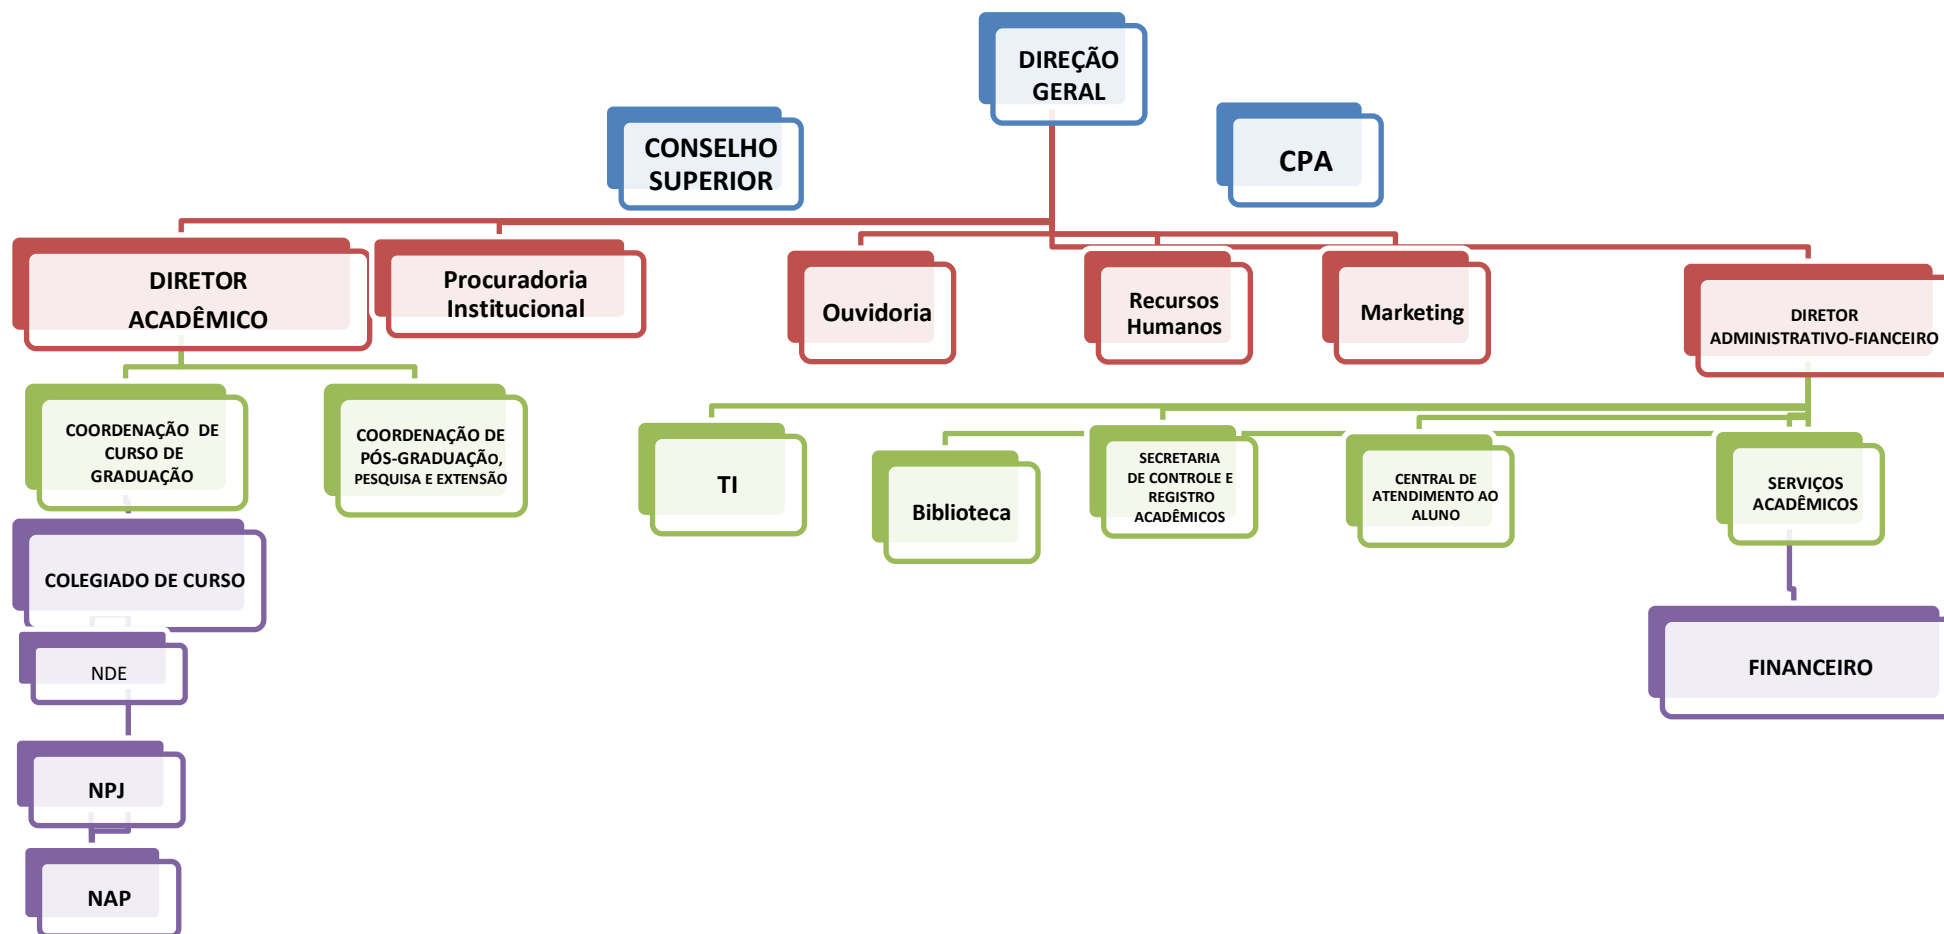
DIREÇÃO GERAL

CONSELHO SUPERIOR

CPA

DIRETOR ACADÊMICO

Procuradoria Institucional

Ouvidoria

Recursos Humanos

Marketing

DIRETOR ADMINISTRATIVO-FIANCEIRO

COORDENAÇÃO DE CURSO DE GRADUAÇÃO

COORDENAÇÃO DE PÓS-GRADUAÇÃO, PESQUISA E EXTENSÃO

TI

Biblioteca

SECRETARIA DE CONTROLE E REGISTRO ACADÊMICOS

CENTRAL DE ATENDIMENTO AO ALUNO

SERVIÇOS ACADÊMICOS

COLEGIADO DE CURSO

NDE

NPJ

NAP

FINANCEIRO